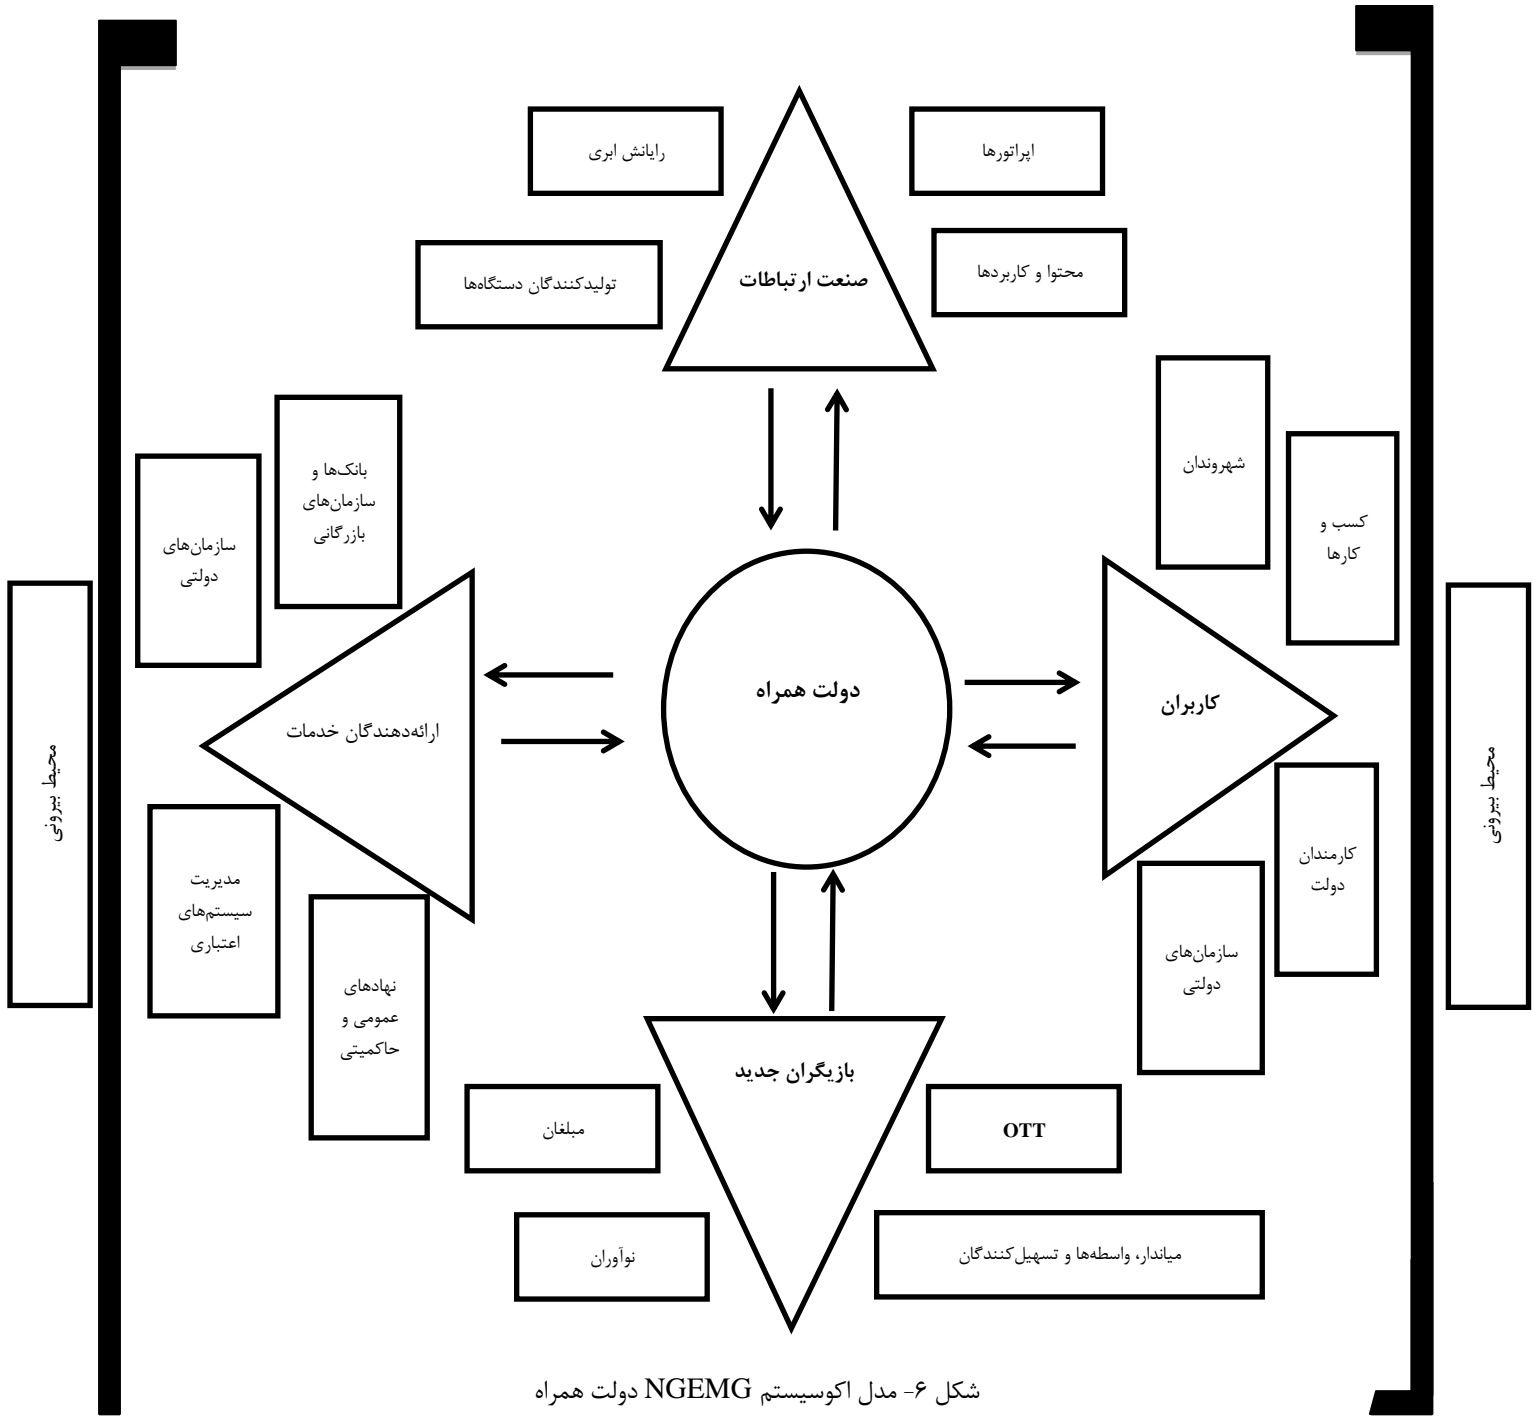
اپراتورها

رایانش ابری

صنعت ارتباطات

محتوا و کاربردها

تولیدکنندگان دستگاه‌ها

شهروندان

کسب و کارها

بانک‌ها و سازمان‌های بازرگانی

سازمان‌های دولتی

محیط بیرونی

دولت همراه

کاربران

محیط بیرونی

ارائه‌دهندگان خدمات

کارمندان دولت

مدیریت سیستم‌های اعتباری

سازمان‌های دولتی

نهادهای عمومی و حاکمیتی

بازیگران جدید

مبلغان

OTT

نوآوران

میاندار، واسطه‌ها و تسهیل‌کنندگان

شکل ۶- مدل اکوسیستم NGEMG دولت همراه